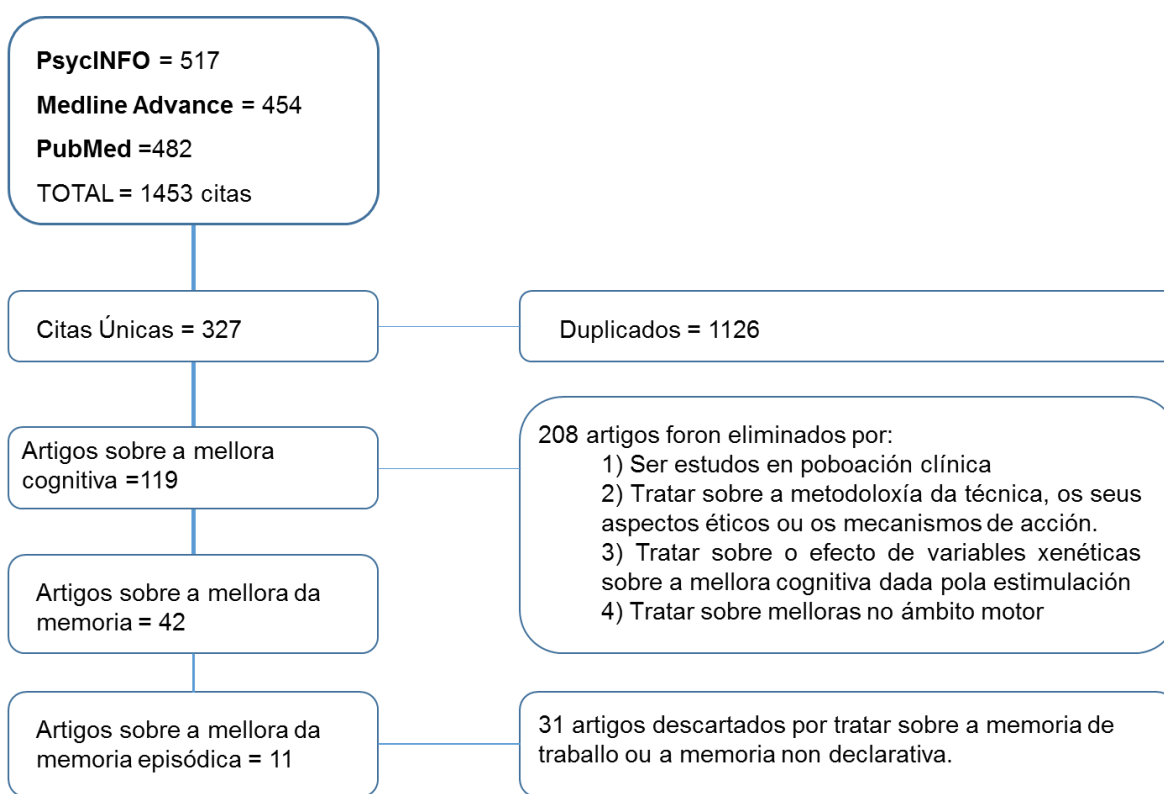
**PsycINFO** = 517
**Medline Advance** = 454
**PubMed** =482
TOTAL = 1453 citas

Citas Únicas = 327

Duplicados = 1126

Artigos sobre a mellora cognitiva =119

208 artigos foron eliminados por:
1) Ser estudos en poboación clínica
2) Tratar sobre a metodoloxía da técnica, os seus aspectos éticos ou os mecanismos de acción.
3) Tratar sobre o efecto de variables xenéticas sobre a mellora cognitiva dada pola estimulación
4) Tratar sobre melloras no ámbito motor

Artigos sobre a mellora da memoria = 42

Artigos sobre a mellora da memoria episódica = 11

31 artigos descartados por tratar sobre a memoria de traballo ou a memoria non declarativa.